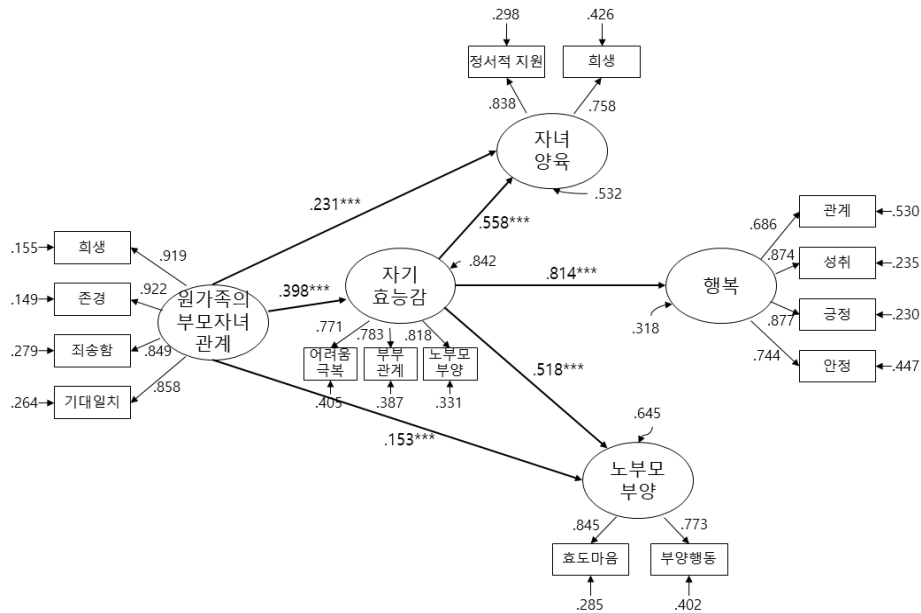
.298
.426
정서적 지원
희생
.838
.758
자녀 양육
.532
.231***
.558***
.842
관계
.530
.686
.874
성취
.235
.155
희생
.919
자기 효능감
.814***
행복
.149
존경
.922
원가족의 부모자녀 관계
.398***
.877
긍정
.230
.318
.771
.783
.818
.279
죄송함
.849
어려움 극복
부부 관계
노부모 부양
.744
안정
.447
.264
기대일치
.858
.518***
.405
.387
.331
.645
.153***
노부모 부양
.845
.773
효도마음
부양행동
.285
.402